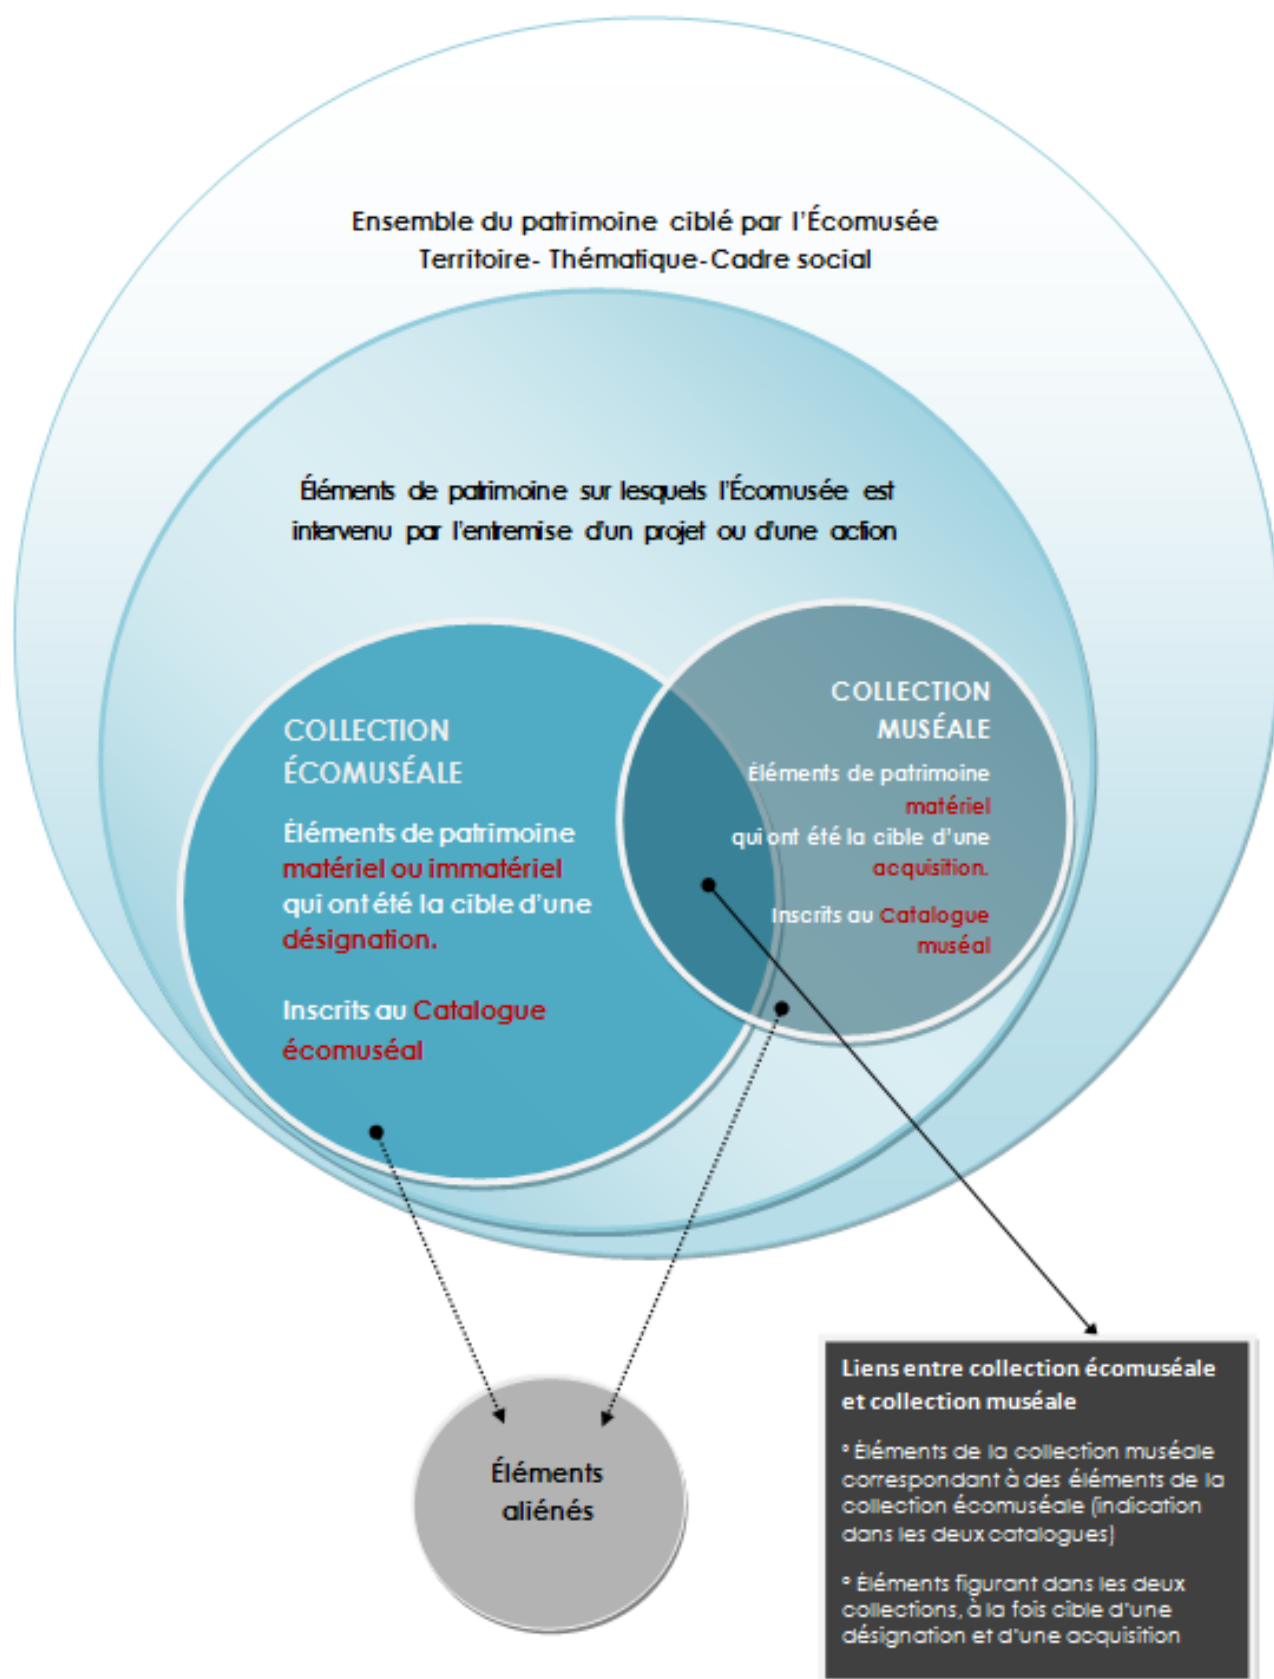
Ensemble du patrimoine ciblé par l'Écomusée
Territoire- Thématique-Cadre social

Éléments de patrimoine sur lesquels l'Écomusée est intervenu par l'entremise d'un projet ou d'une action

COLLECTION ÉCOMUSÉALE

Éléments de patrimoine matériel ou immatériel qui ont été la cible d'une désignation.

Inscrits au Catalogue écomuséal

COLLECTION MUSÉALE

Éléments de patrimoine matériel qui ont été la cible d'une acquisition.

Inscrits au Catalogue muséal

Éléments aliénés

Liens entre collection écomuséale et collection muséale

° Éléments de la collection muséale correspondant à des éléments de la collection écomuséale (indication dans les deux catalogues)

° Éléments figurant dans les deux collections, à la fois cible d'une désignation et d'une acquisition